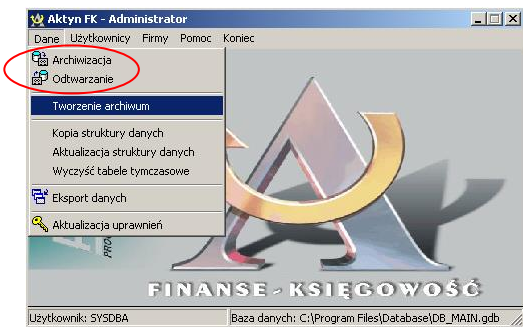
Aktyn FK - Administrator

Dane Użytkownicy Firmy Pomoc Koniec

Archiwizacja
Odtwarzanie
Tworzenie archiwum
Kopia struktury danych
Aktualizacja struktury danych
Wyczyść tabele tymczasowe
Eksport danych
Aktualizacja uprawnień

FINANSE - KSIĘGOWOŚĆ

Użytkownik: SYSDBA | Baza danych: C:\Program Files\Database\DB_MAIN.gdb